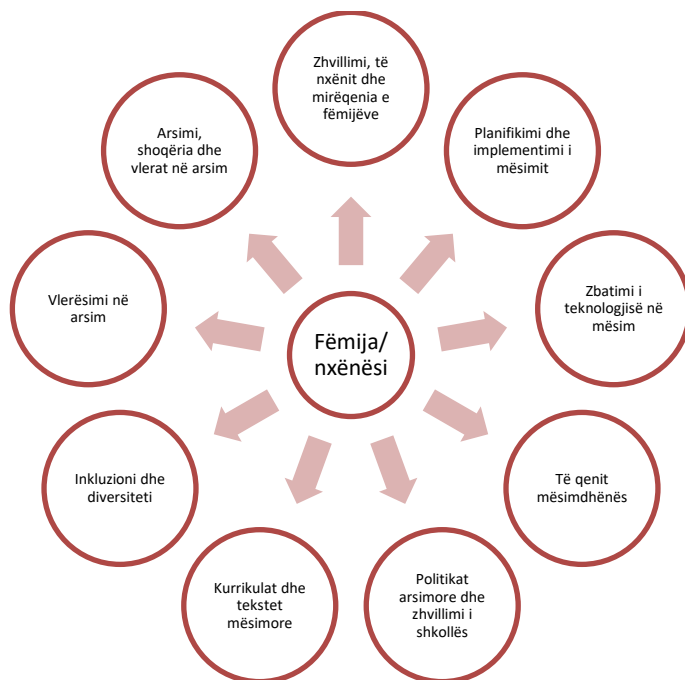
Fëmija/ nxënësi

Zhvillimi, të nxënit dhe mirëqenia e fëmijëve

Planifikimi dhe implementimi i mësimit

Zbatimi i teknologjisë në mësim

Të qenit mësimdhënës

Politikat arsimore dhe zhvillimi i shkollës

Kurrikulat dhe tekstet mësimore

Inkluzioni dhe diversiteti

Vlerësimi në arsim

Arsimi, shoqëria dhe vlerat në arsim